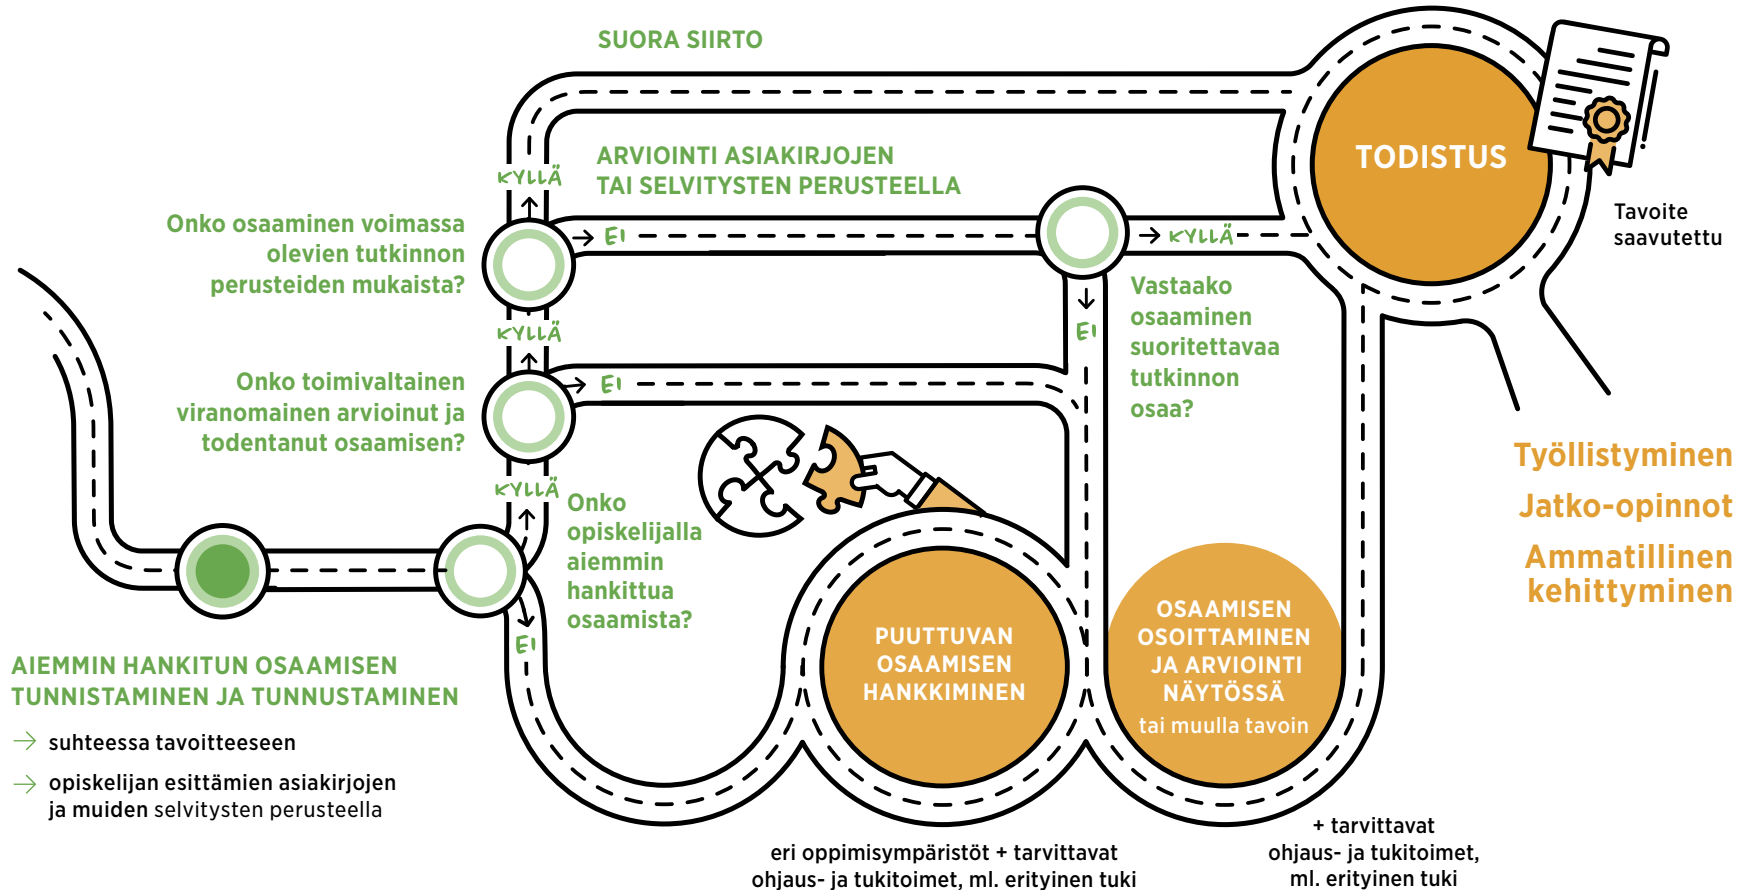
SUORA SIIRTO

ARVIOINTI ASIAKIRJOJEN TAI SELVITYSTEN PERUSTEELLA

TODISTUS

Tavoite saavutettu

KYLLÄ

Onko osaaminen voimassa olevien tutkinnon perusteiden mukaista?

EI

KYLLÄ

Vastaako osaaminen suoritettavaa tutkinnon osaa?

EI

KYLLÄ

Onko toimivaltainen viranomainen arvioinut ja todentanut osaamisen?

EI

KYLLÄ

Onko opiskelijalla aiemmin hankittua osaamista?

EI

Työllistyminen

Jatko-opinnot

Ammatillinen kehittyminen

PUUTTUVAN OSAAMISEN HANKKIMINEN

OSAAMISEN OSOITTAMINEN JA ARVIOINTI NÄYTÖSSÄ tai muulla tavoin

AIEMMIN HANKITUN OSAAMISEN TUNNISTAMINEN JA TUNNUSTAMINEN

suhteessa tavoitteeseen

opiskelijan esittämien asiakirjojen ja muiden selvitysten perusteella

eri oppimisympäristöt + tarvittavat ohjaus- ja tukitoimet, ml. erityinen tuki

+ tarvittavat ohjaus- ja tukitoimet, ml. erityinen tuki